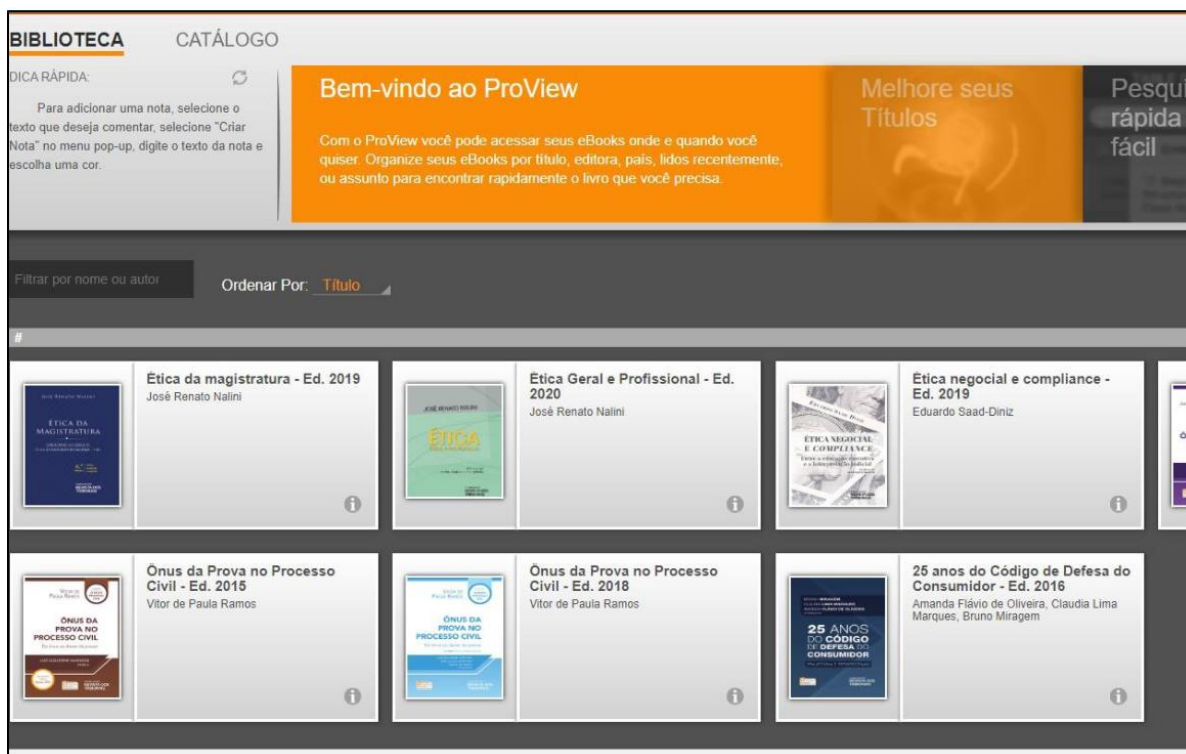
BIBLIOTECA CATÁLOGO

DICA RÁPIDA:

Para adicionar uma nota, selecione o texto que deseja comentar, selecione "Criar Nota" no menu pop-up, digite o texto da nota e escolha uma cor.

Bem-vindo ao ProView

Com o ProView você pode acessar seus eBooks onde e quando você quiser. Organize seus eBooks por título, editora, país, lidos recentemente, ou assunto para encontrar rapidamente o livro que você precisa.

Melhore seus Títulos

Pesqui rápida fácil

Filtrar por nome ou autor

Ordenar Por: Título

#

JOSÉ RENATO NALINI
ÉTICA DA MAGISTRATURA

Ética da magistratura - Ed. 2019
José Renato Nalini

JOSÉ RENATO NALINI
ÉTICA

Ética Geral e Profissional - Ed. 2020
José Renato Nalini

ÉTICA NEGOCIAL E COMPLIANCE

Ética negocial e compliance - Ed. 2019
Eduardo Saad-Diniz

ÔNUS DA PROVA NO PROCESSO CIVIL

Ônus da Prova no Processo Civil - Ed. 2015
Vitor de Paula Ramos

ÔNUS DA PROVA NO PROCESSO CIVIL

Ônus da Prova no Processo Civil - Ed. 2018
Vitor de Paula Ramos

25 ANOS DO CÓDIGO DE DEFESA DO CONSUMIDOR

25 anos do Código de Defesa do Consumidor - Ed. 2016
Amanda Flávio de Oliveira, Claudia Lima Marques, Bruno Miragem